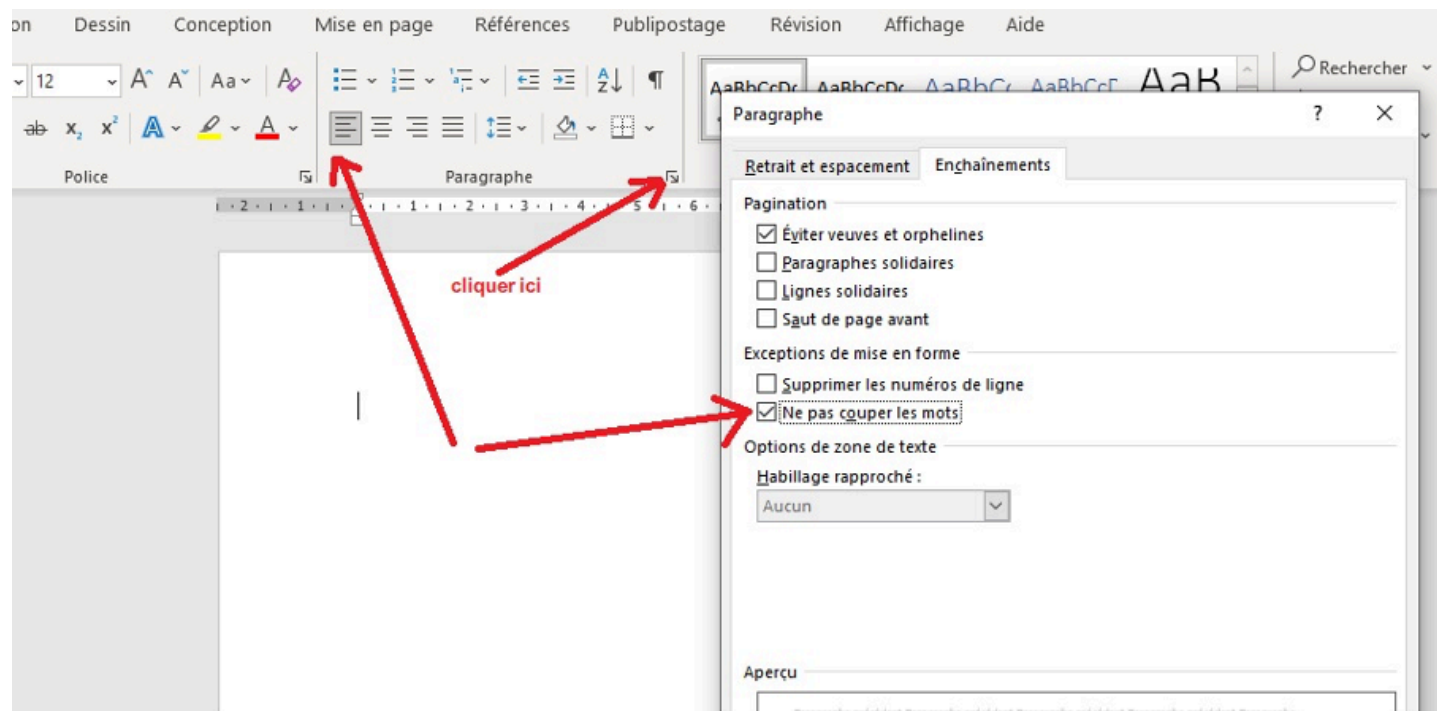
on Dessin Conception Mise en page Références Publipostage Révision Affichage Aide

12 Aa

Police

Paragraphe

AaBbCcDc AaBbCcDc AaBbCc AaBbCcI AaB

Rechercher

cliquer ici

Paragraphe ? ×

Retrait et espacement Enchaînements

Pagination

Éviter veuves et orphelines

Paragraphes solidaires

Lignes solidaires

Saut de page avant

Exceptions de mise en forme

Supprimer les numéros de ligne

Ne pas couper les mots

Options de zone de texte

Habillage rapproché :

Aucun

Aperçu